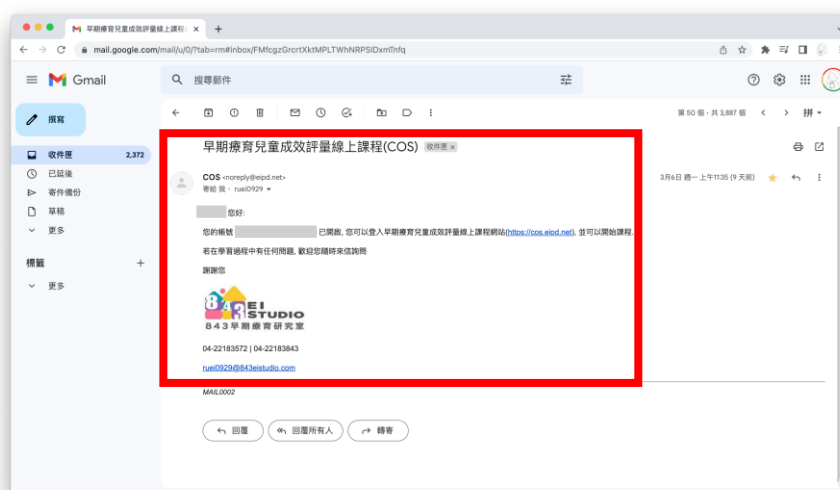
早期療育兒童成效評量線上課程

mail.google.com/mail/u/0/?tab=rm#inbox/FMfcgzGrcrtXktMPLTWhNRPSlDxmTnfq

Gmail

搜尋郵件

撰寫

收件匣 2,372

已延後

寄件備份

草稿

更多

標籤

更多

第 50 個，共 3,887 個

早期療育兒童成效評量線上課程(COS) 收件匣 ×

COS <noreply@eipd.net>
寄給 我、ruei0929

3月6日 週一 上午11:35 (9 天前)

您好:

您的帳號 已開啟, 您可以登入早期療育兒童成效評量線上課程網站(https://cos.eipd.net/), 並可以開始課程。

若在學習過程中有任何問題, 歡迎您隨時來信詢問

謝謝您

843 EI STUDIO
843早期療育研究室

04-22183572 | 04-22183843

ruei0929@843eistudio.com

MAIL0002

回覆

回覆所有人

轉寄